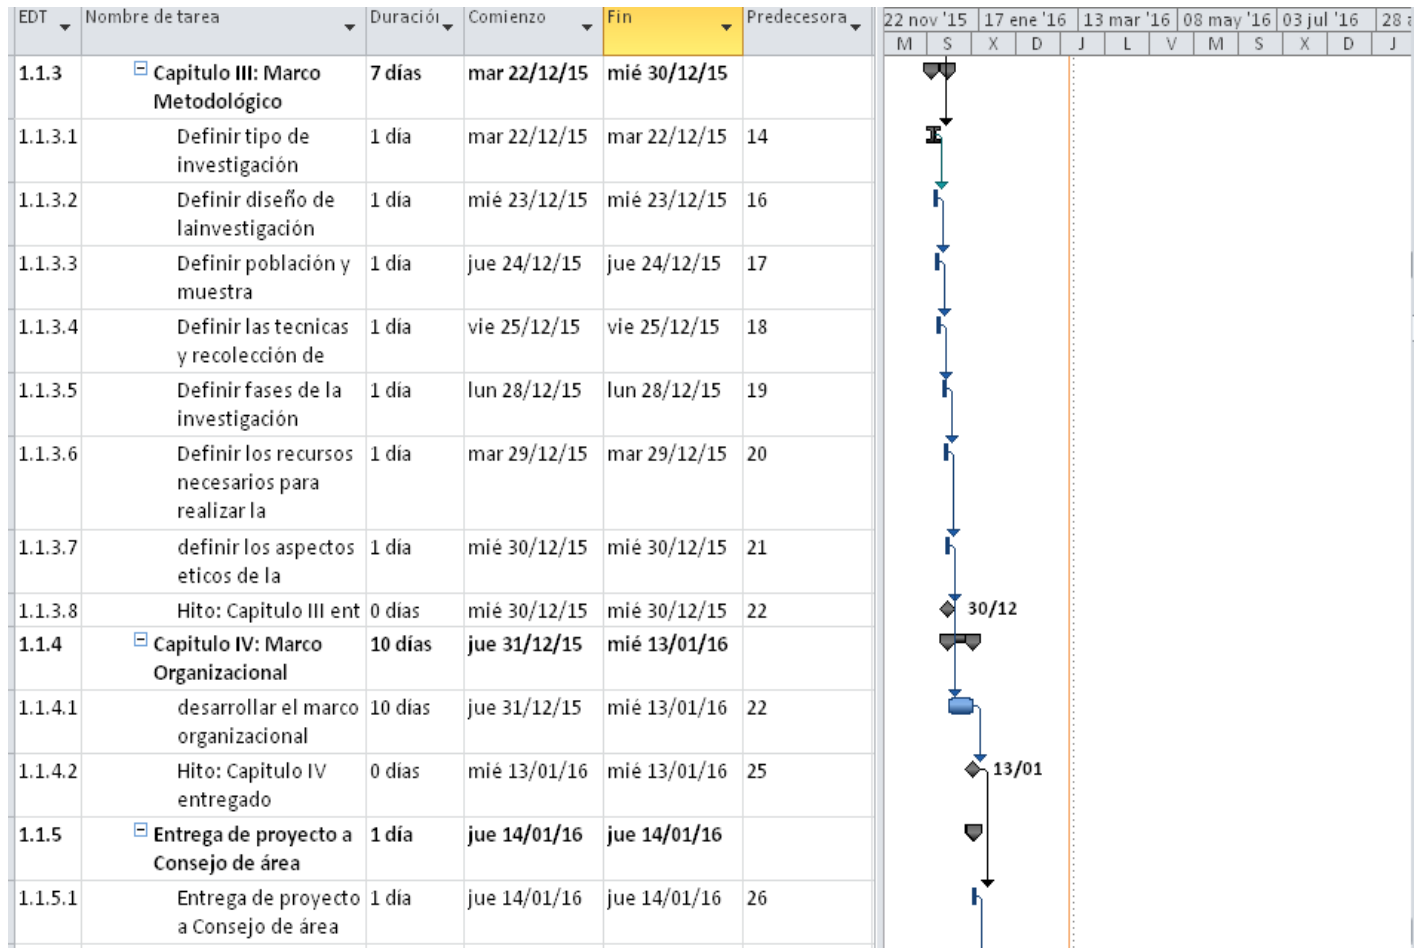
| EDT | Nombre de tarea | Duración | Comienzo | Fin | Predecesora |
|---|---|---|---|---|---|
| 1.1.3 | Capitulo III: Marco Metodológico | 7 días | mar 22/12/15 | mié 30/12/15 | |
| 1.1.3.1 | Definir tipo de investigación | 1 día | mar 22/12/15 | mar 22/12/15 | 14 |
| 1.1.3.2 | Definir diseño de lainvestigación | 1 día | mié 23/12/15 | mié 23/12/15 | 16 |
| 1.1.3.3 | Definir población y muestra | 1 día | jue 24/12/15 | jue 24/12/15 | 17 |
| 1.1.3.4 | Definir las tecnicas y recolección de | 1 día | vie 25/12/15 | vie 25/12/15 | 18 |
| 1.1.3.5 | Definir fases de la investigación | 1 día | lun 28/12/15 | lun 28/12/15 | 19 |
| 1.1.3.6 | Definir los recursos necesarios para realizar la | 1 día | mar 29/12/15 | mar 29/12/15 | 20 |
| 1.1.3.7 | definir los aspectos eticos de la | 1 día | mié 30/12/15 | mié 30/12/15 | 21 |
| 1.1.3.8 | Hito: Capitulo III ent | 0 días | mié 30/12/15 | mié 30/12/15 | 22 |
| 1.1.4 | Capitulo IV: Marco Organizacional | 10 días | jue 31/12/15 | mié 13/01/16 | |
| 1.1.4.1 | desarrollar el marco organizacional | 10 días | jue 31/12/15 | mié 13/01/16 | 22 |
| 1.1.4.2 | Hito: Capitulo IV entregado | 0 días | mié 13/01/16 | mié 13/01/16 | 25 |
| 1.1.5 | Entrega de proyecto a Consejo de área | 1 día | jue 14/01/16 | jue 14/01/16 | |
| 1.1.5.1 | Entrega de proyecto a Consejo de área | 1 día | jue 14/01/16 | jue 14/01/16 | 26 |

22 nov '15 | 17 ene '16 | 13 mar '16 | 08 may '16 | 03 jul '16 | 28
M | S | X | D | J | L | V | M | S | X | D | J

30/12
13/01